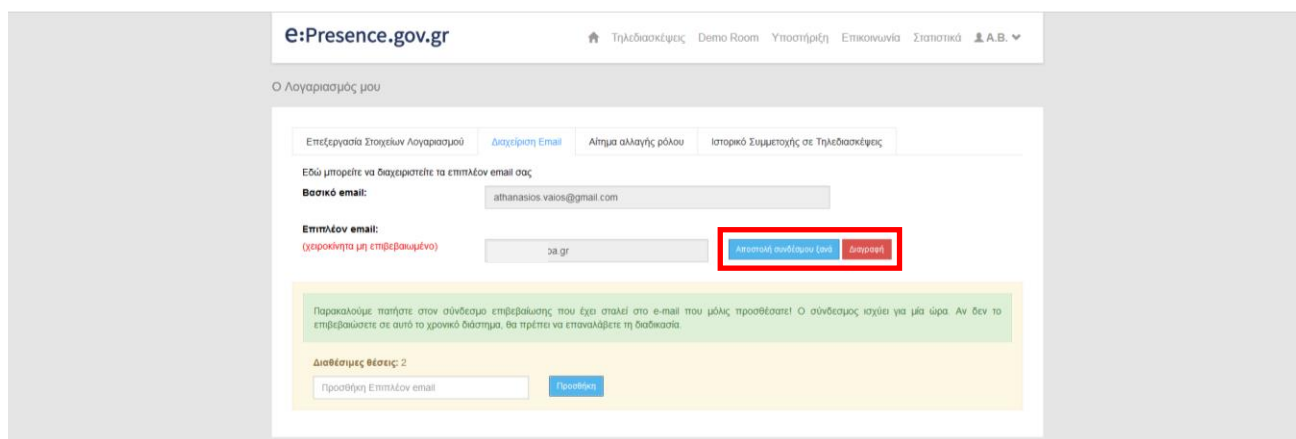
e:Presence.gov.gr

Τηλεδιασκέψεις Demo Room Υποστήριξη Επικοινωνία Στατιστικά A.B.

Ο Λογαριασμός μου

Επεξεργασία Στοιχείων Λογαριασμού | Διαχείριση Email | Αίτημα αλλαγής ρόλου | Ιστορικό Συμμετοχής σε Τηλεδιασκέψεις

Εδώ μπορείτε να διαχειριστείτε τα επιπλέον email σας

Βασικό email: athanasios.vaios@gmail.com

Επιπλέον email:
(χειροκίνητα μη επιβεβαιωμένο)
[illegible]pa.gr

Αποστολή συνδέσμου ξανά Διαγραφή

Παρακαλούμε πατήστε στον σύνδεσμο επιβεβαίωσης που έχει σταλεί στο e-mail που μόλις προσθέσατε! Ο σύνδεσμος ισχύει για μία ώρα. Αν δεν το επιβεβαιώσετε σε αυτό το χρονικό διάστημα, θα πρέπει να επαναλάβετε τη διαδικασία.

Διαθέσιμες θέσεις: 2

Προσθήκη Επιπλέον email

Προσθήκη